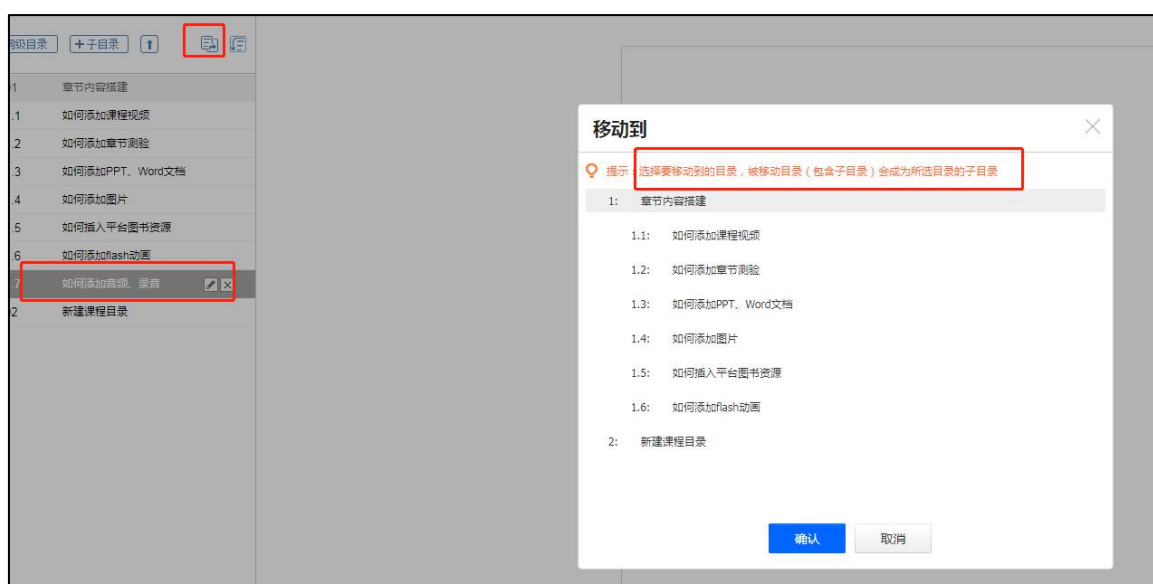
級目录 +子目录 ↑

1 章节内容搭建
.1 如何添加课程视频
.2 如何添加章节测验
.3 如何添加PPT、Word文档
.4 如何添加图片
.5 如何插入平台图书资源
.6 如何添加flash动画
.7 如何添加音频、录音
2 新建课程目录

移动到

提示：选择要移动到的目录，被移动目录（包含子目录）会成为所选目录的子目录

1: 章节内容搭建
1.1: 如何添加课程视频
1.2: 如何添加章节测验
1.3: 如何添加PPT、Word文档
1.4: 如何添加图片
1.5: 如何插入平台图书资源
1.6: 如何添加flash动画
2: 新建课程目录

确认 取消